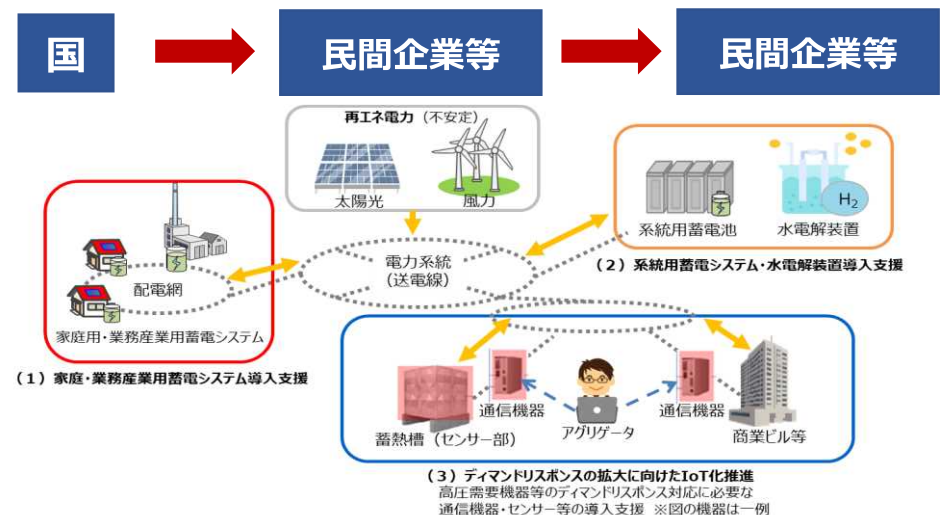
国

民間企業等

民間企業等

再エネ電力（不安定）

太陽光

風力

系統用蓄電池

水電解装置

$H_2$

配電網

家庭用・業務産業用蓄電システム

電力系統
（送電線）

（２）系統用蓄電システム・水電解装置導入支援

（１）家庭・業務産業用蓄電システム導入支援

通信機器

アグリゲータ

通信機器

蓄熱槽（センサー部）

商業ビル等

（３）ディマンドリスポンスの拡大に向けたIoT化推進
高圧需要機器等のディマンドリスポンス対応に必要な
通信機器・センサー等の導入支援　※図の機器は一例